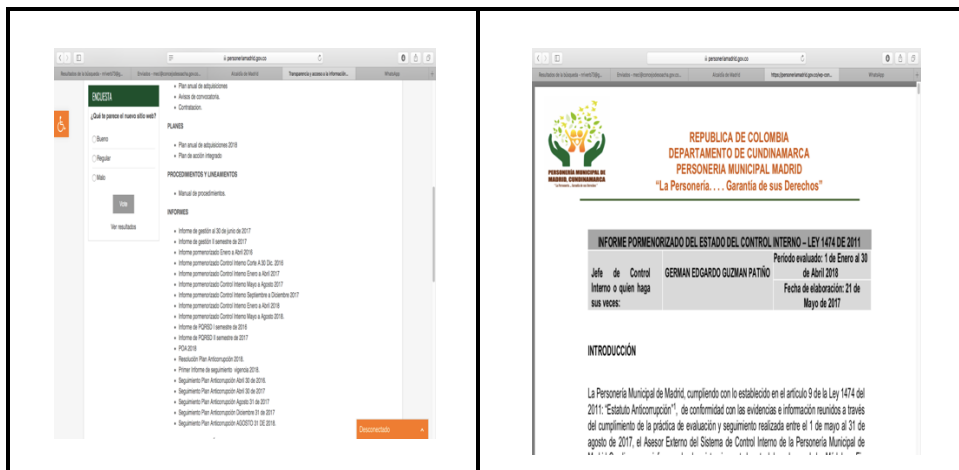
personeriamadrid.gov.co

Resultados de la búsqueda | Enviados | Alcaldía de Madrid | Transparencia y acceso a la información | WhatsApp

ENCUESTA

¿Qué le parece el nuevo sitio web?

Bueno

Regular

Malo

Vote

Ver resultados

Plan anual de adquisiciones.

Avisos de convocatoria.

Contratacion.

PLANES

Plan anual de adquisiciones 2018

Plan de acción integrado

PROCEDIMIENTOS Y LINEAMIENTOS

Manual de procedimientos.

INFORMES

Informe de gestión al 30 de junio de 2017

Informe de gestión II semestre de 2017

Informe pormenorizado Enero a Abril 2016

Informe pormenorizado Control Interno Corte A 30 Dic. 2016

Informe pormenorizado Control Interno Enero a Abril 2017

Informe pormenorizado Control Interno Mayo a Agosto 2017

Informe pormenorizado Control Interno Septiembre a Diciembre 2017

Informe pormenorizado Control Interno Enero a Abril 2018

Informe pormenorizado Control Interno Mayo a Agosto 2018.

Informe de PQRSD I semestre de 2018

Informe de PQRSD II semestre de 2017

POA 2018

Resolución Plan Anticorrupción 2018.

Primer informe de seguimiento vigencia 2018.

Seguimiento Plan Anticorrupción Abril 30 de 2016.

Seguimiento Plan Anticorrupción Abril 30 de 2017

Seguimiento Plan Anticorrupción Agosto 31 de 2017

Seguimiento Plan Anticorrupción Diciembre 31 de 2017

Seguimiento Plan Anticorrupción AGOSTO 31 DE 2018.

Desconectado

personeriamadrid.gov.co

Resultados de la búsqueda | Enviados | Alcaldía de Madrid | https://personeriamadrid.gov.co/wp-con... | WhatsApp

PERSONERIA MUNICIPAL DE MADRID, CUNDINAMARCA

"La Personería... Garantía de sus Derechos"

REPUBLICA DE COLOMBIA
DEPARTAMENTO DE CUNDINAMARCA
PERSONERIA MUNICIPAL MADRID
"La Personería. . . . Garantía de sus Derechos"

| INFORME PORMENORIZADO DEL ESTADO DEL CONTROL INTERNO – LEY 1474 DE 2011 | | |
|---|---|---|
| Jefe de Control Interno o quien haga sus veces: | GERMAN EDGARDO GUZMAN PATIÑO | Periodo evaluado: 1 de Enero al 30 de Abril 2018 |
| | | Fecha de elaboración: 21 de Mayo de 2017 |

INTRODUCCIÓN

La Personería Municipal de Madrid, cumpliendo con lo establecido en el artículo 9 de la Ley 1474 del 2011: "Estatuto Anticorrupción"$^1$, de conformidad con las evidencias e información reunidos a través del cumplimiento de la práctica de evaluación y seguimiento realizada entre el 1 de mayo al 31 de agosto de 2017, el Asesor Externo del Sistema de Control Interno de la Personería Municipal de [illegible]